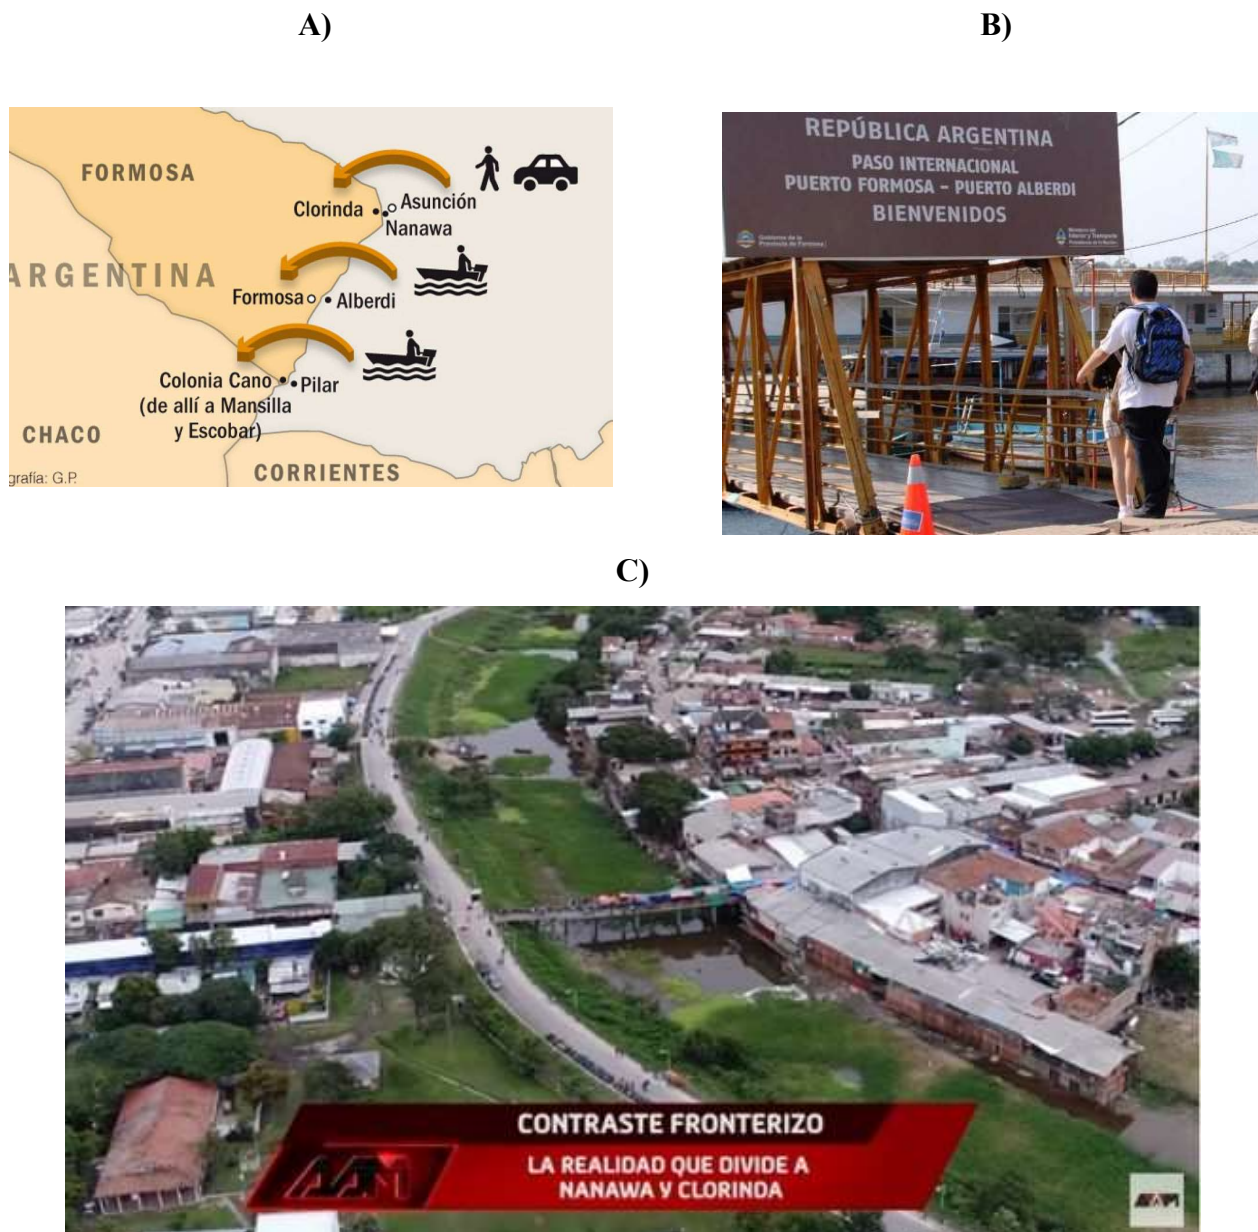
A)

B)

FORMOSA

Clorinda

Asunción

Nanawa

ARGENTINA

Formosa

Alberdi

Colonia Cano

Pilar

(de allí a Mansilla y Escobar)

CHACO

CORRIENTES

grafía: G.P.

REPÚBLICA ARGENTINA
PASO INTERNACIONAL
PUERTO FORMOSA – PUERTO ALBERDI
BIENVENIDOS

C)

CONTRASTE FRONTERIZO
LA REALIDAD QUE DIVIDE A NANAWA Y CLORINDA